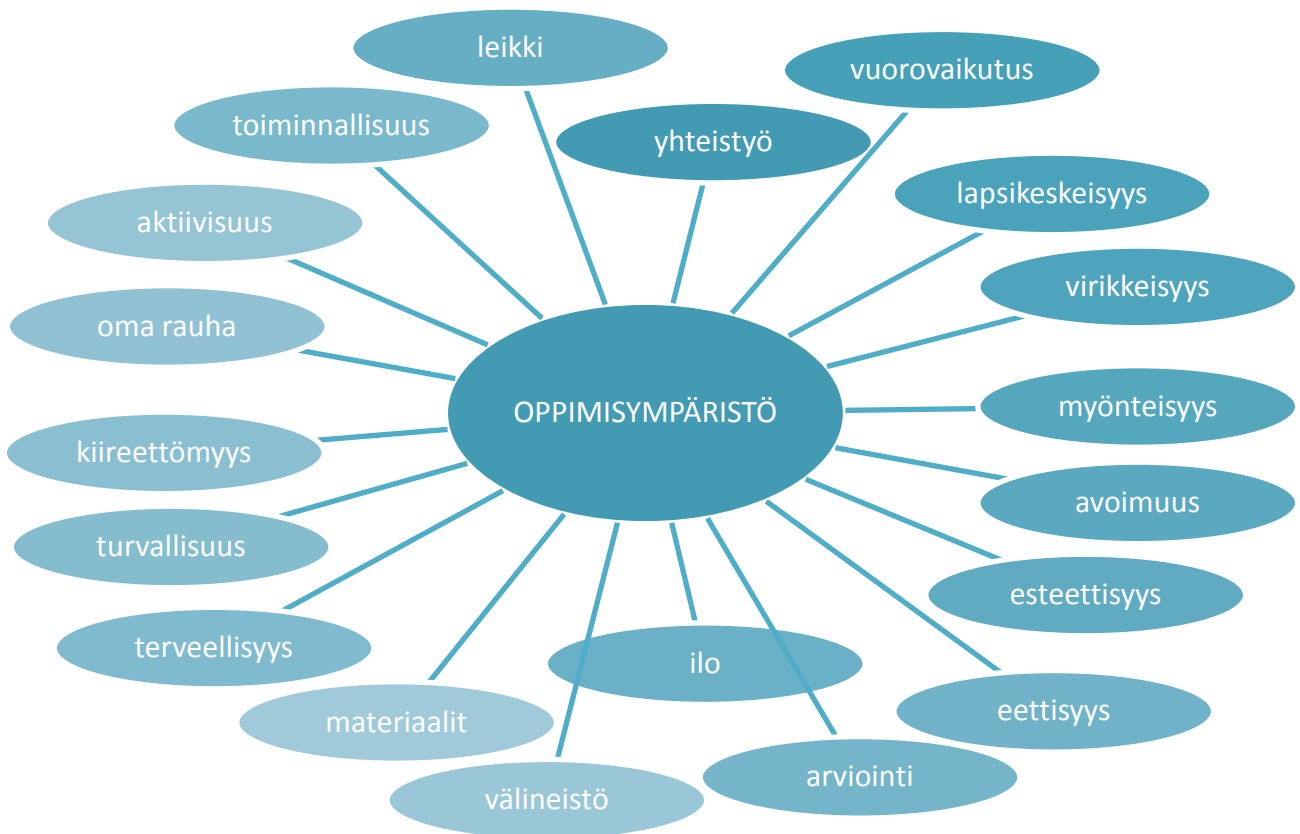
leikki

vuorovaikutus

toiminnallisuus

yhteistyö

lapsikeskeisyys

aktiivisuus

virikkeisyys

oma rauha

OPPIMISYMPÄRISTÖ

myönteisyys

kiireettömyys

avoimuus

turvallisuus

esteettisyys

terveellisyys

ilo

eettisyys

materiaalit

arviointi

välineistö